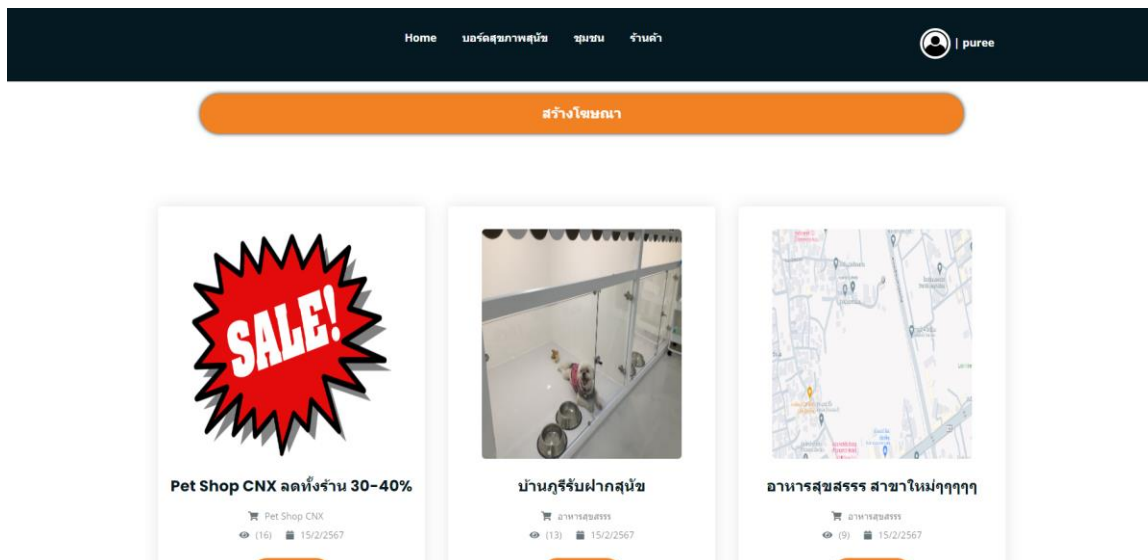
Home บอร์ดสุขภาพสุนัข ชุมชน ร้านค้า

| puree

สร้างโฆษณา

SALE!

Pet Shop CNX ลดทั้งร้าน 30-40%

Pet Shop CNX

(16) 15/2/2567

บ้านภูรีรับฝากสุนัข

อาหารสุขสรรร

(13) 15/2/2567

อาหารสุขสรรร สาขาใหม่ๆๆๆๆๆ

อาหารสุขสรรร

(9) 15/2/2567